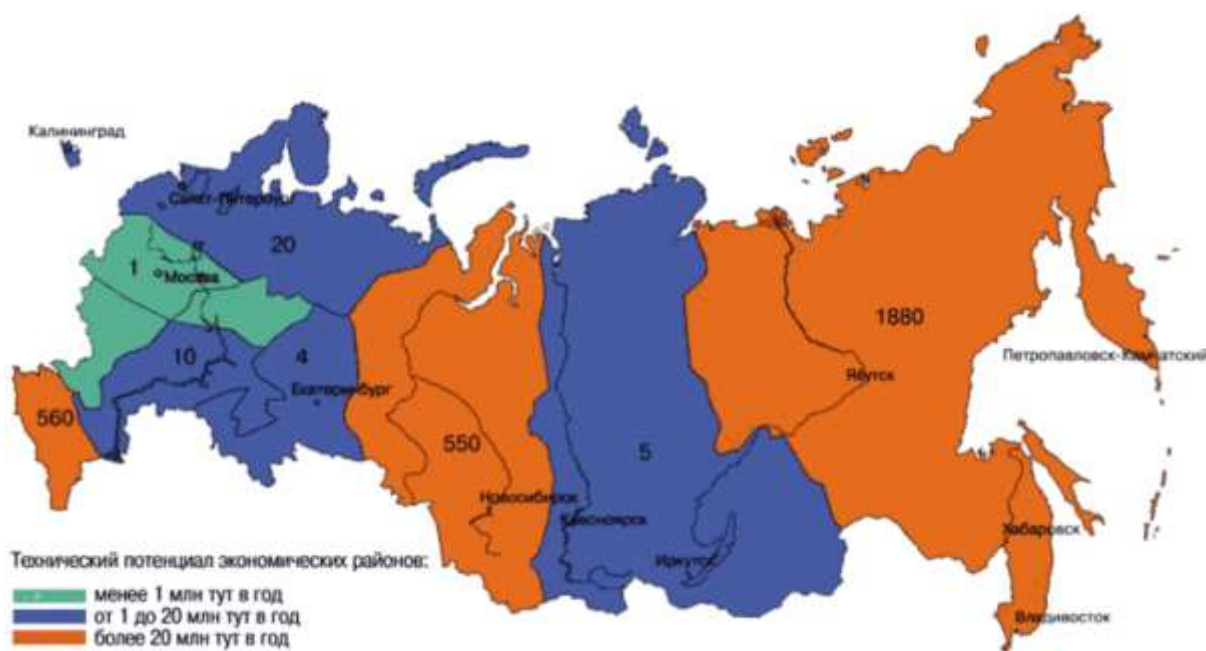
Калининград

Санкт-Петербург

20

1

Москва

10

4

Екатеринбург

560

550

5

1880

Петропавловск-Камчатский

Якутск

Новосибирск

Красноярск

Иркутск

Хабаровск

Владивосток

Технический потенциал экономических районов:

менее 1 млн тут в год

от 1 до 20 млн тут в год

более 20 млн тут в год